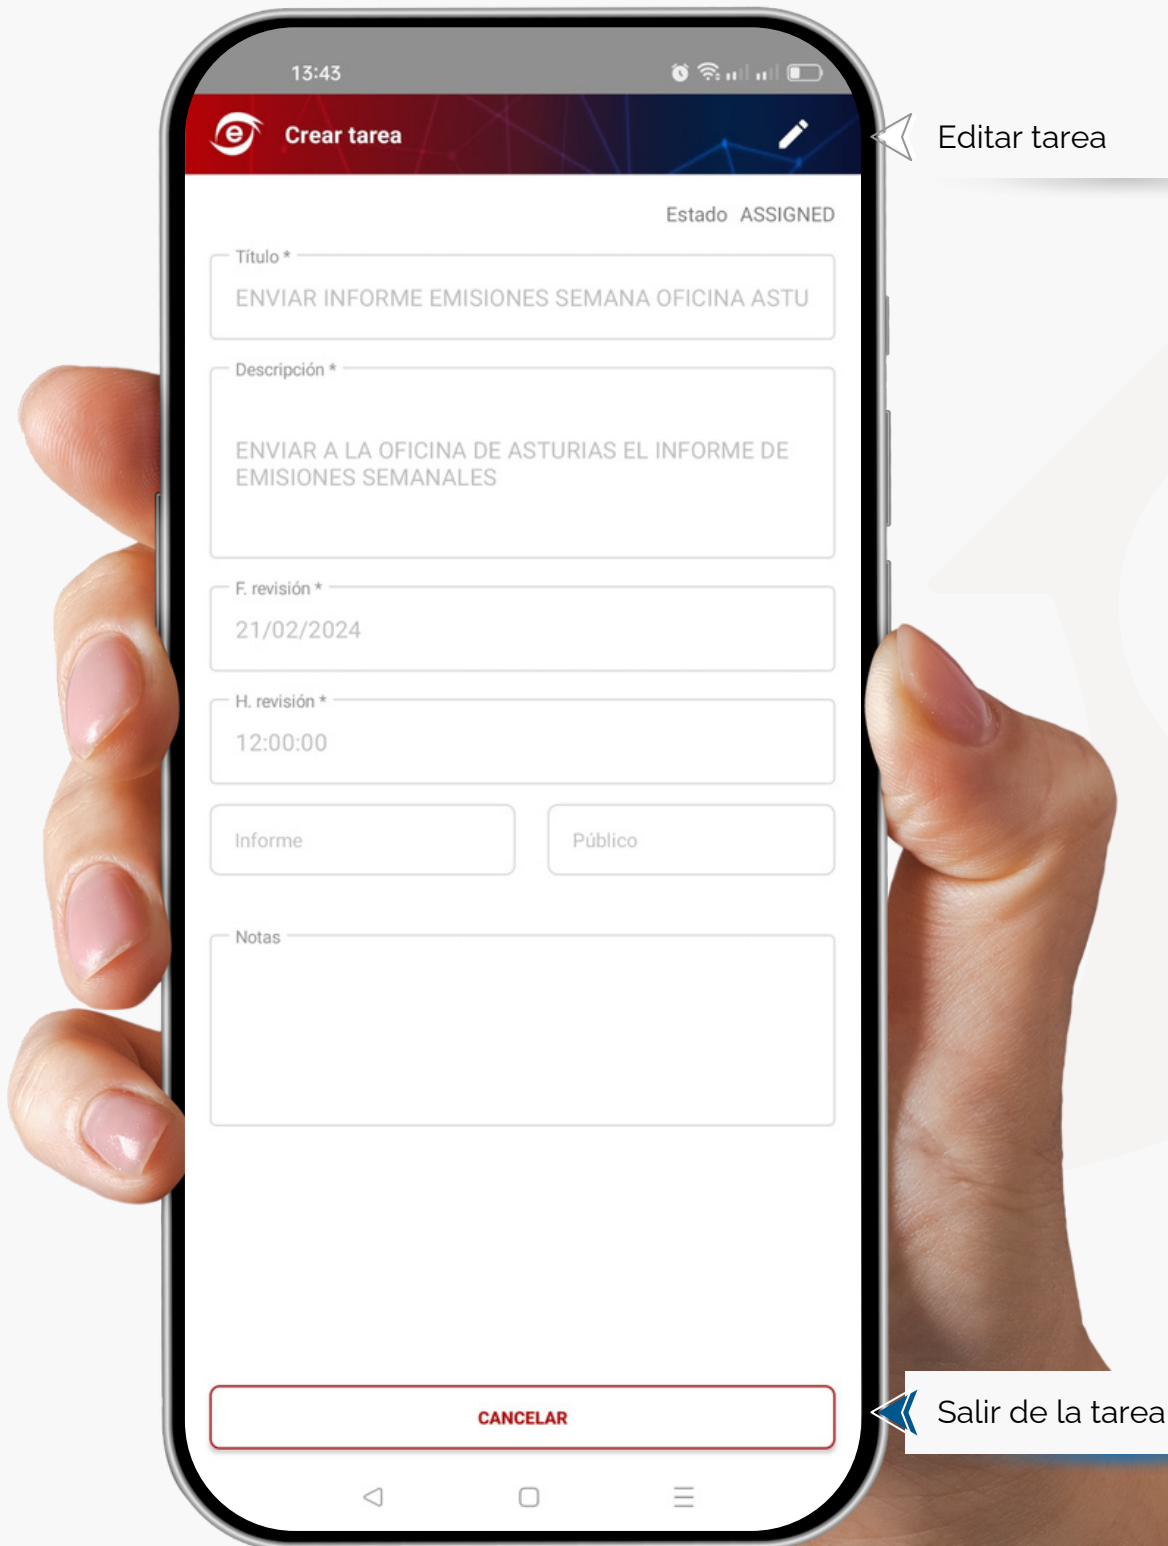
13:43

Crear tarea

Editar tarea

Estado ASSIGNED

Título *

ENVIAR INFORME EMISIONES SEMANA OFICINA ASTU

Descripción *

ENVIAR A LA OFICINA DE ASTURIAS EL INFORME DE EMISIONES SEMANALES

F. revisión *

21/02/2024

H. revisión *

12:00:00

Informe

Público

Notas

CANCELAR

Salir de la tarea